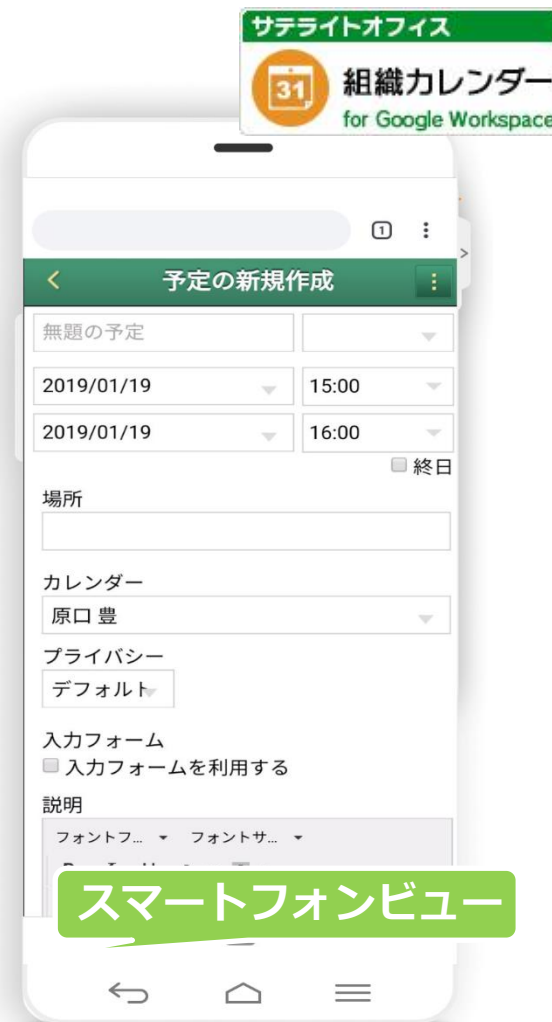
サテライトオフィス
31 組織カレンダー
for Google Workspace

1

<
予定の新規作成

無題の予定

2019/01/19
15:00

2019/01/19
16:00

終日

場所

カレンダー
原口 豊

プライバシー
デフォルト

入力フォーム
入力フォームを利用する

説明
フォントフ... フォントサ...
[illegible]

スマートフォンビュー